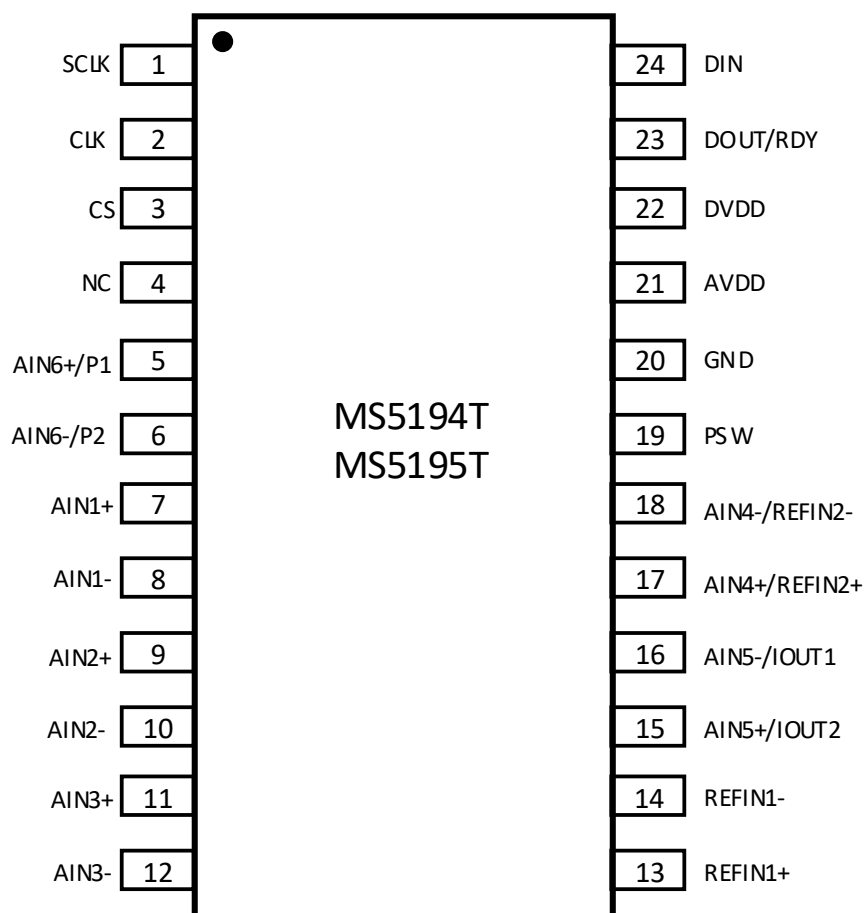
SCLK 1
CLK 2
CS 3
NC 4
AIN6+/P1 5
AIN6-/P2 6
AIN1+ 7
AIN1- 8
AIN2+ 9
AIN2- 10
AIN3+ 11
AIN3- 12

MS5194T
MS5195T

24 DIN
23 DOUT/RDY
22 DVDD
21 AVDD
20 GND
19 PSW
18 AIN4-/REFIN2-
17 AIN4+/REFIN2+
16 AIN5-/IOUT1
15 AIN5+/IOUT2
14 REFIN1-
13 REFIN1+